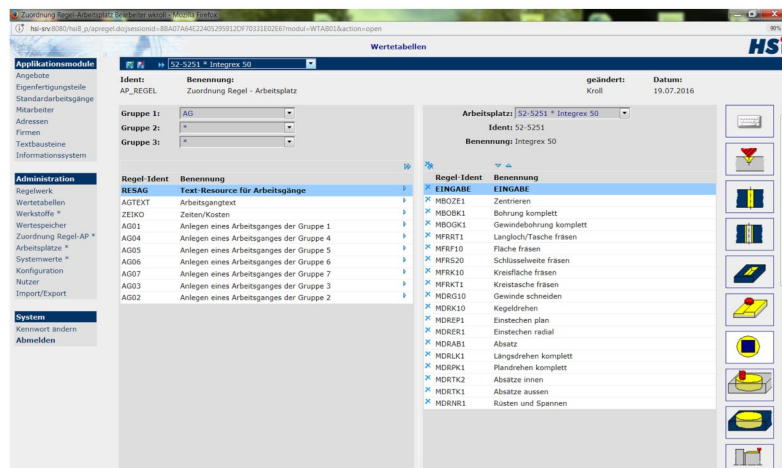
Zuordnung Regel-Arbeitsplatz Bearbeiter wkroll - Mozilla Firefox

hsi-srv:8080/hsi8_p/apregel.do;jsessionid=88A07A64E22405299912DF70331E02E6?modul=WTAB01&action=open

Wertetabellen

HS

Applikationsmodule
Angebote
Eigenfertigungsteile
Standardarbeitsgänge
Mitarbeiter
Adressen
Firmen
Textbausteine
Informationssystem

Administration
Regelwerk
Wertetabellen
Werkstoffe *
Wertespeicher
Zuordnung Regel-AP *
Arbeitsplätze *
Systemwerte *
Konfiguration
Nutzer
Import/Export

System
Kennwort ändern
Abmelden

52-5251 * Integrex 50

Ident: AP_REGEL
Benennung: Zuordnung Regel - Arbeitsplatz
geändert: Kroll
Datum: 19.07.2016

Gruppe 1: AG
Gruppe 2: *
Gruppe 3: *

Arbeitsplatz: 52-5251 * Integrex 50
Ident: 52-5251
Benennung: Integrex 50

| Regel-Ident | Benennung |
|---|---|
| RESAG | Text-Resource für Arbeitsgänge |
| AGTEXT | Arbeitsgangtext |
| ZEIKO | Zeiten/Kosten |
| AG01 | Anlegen eines Arbeitsganges der Gruppe 1 |
| AG04 | Anlegen eines Arbeitsganges der Gruppe 4 |
| AG05 | Anlegen eines Arbeitsganges der Gruppe 5 |
| AG06 | Anlegen eines Arbeitsganges der Gruppe 6 |
| AG07 | Anlegen eines Arbeitsganges der Gruppe 7 |
| AG03 | Anlegen eines Arbeitsganges der Gruppe 3 |
| AG02 | Anlegen eines Arbeitsganges der Gruppe 2 |

| Regel-Ident | Benennung |
|---|---|
| EINGABE | EINGABE |
| MBOZE1 | Zentrieren |
| MBOBK1 | Bohrung komplett |
| MBOGK1 | Gewindebohrung komplett |
| MFRRT1 | Langloch/Tasche fräsen |
| MFRF10 | Fläche fräsen |
| MFRS20 | Schlüsselweite fräsen |
| MFRK10 | Kreisfläche fräsen |
| MFRKT1 | Kreistasche fräsen |
| MDRG10 | Gewinde schneiden |
| MDRK10 | Kegeldrehen |
| MDREP1 | Einstechen plan |
| MDRER1 | Einstechen radial |
| MDRAB1 | Absatz |
| MDRLK1 | Längsdrehen komplett |
| MDRPK1 | Plandrehen komplett |
| MDRTK2 | Absätze innen |
| MDRTK1 | Absätze aussen |
| MDRNR1 | Rüsten und Spannen |